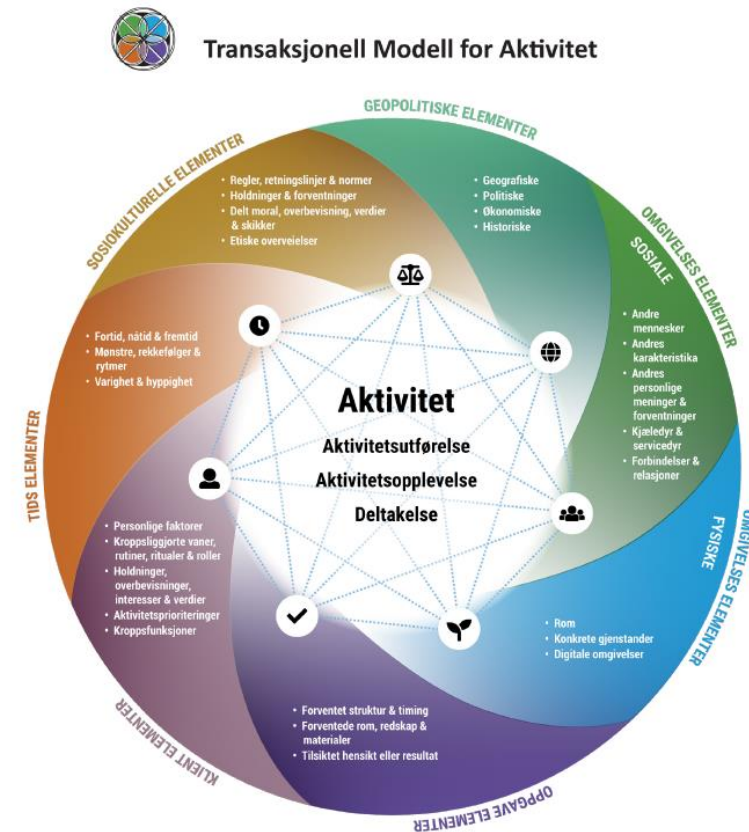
Transaksjonell Modell for Aktivitet

GEOPOLITISKE ELEMENTER
• Geografiske
• Politiske
• Økonomiske
• Historiske

SOSIOKULTURELLE ELEMENTER
• Regler, retningslinjer & normer
• Holdninger & forventninger
• Delt moral, overbevisning, verdier & skikker
• Etiske overveielser

OMGIVELSES ELEMENTER
SOSIALE
• Andre mennesker
• Andres karakteristika
• Andres personlige meninger & forventninger
• Kjæledyr & servicedyr
• Forbindelser & relasjoner

TIDS ELEMENTER
• Fortid, nåtid & fremtid
• Mønstre, rekkefølger & rytmer
• Varighet & hyppighet

Aktivitet
Aktivitetsutførelse
Aktivitetsopplevelse
Deltakelse

OMGIVELSES ELEMENTER
FYSISKE
• Rom
• Konkrete gjenstander
• Digitale omgivelser

KLIENT ELEMENTER
• Personlige faktorer
• Kroppsliggjorte vaner, rutiner, ritualer & roller
• Holdninger, overbevisninger, interesser & verdier
• Aktivitetsprioriteringer
• Kroppsfunksjoner

OPPGAVE ELEMENTER
• Forventet struktur & timing
• Forventede rom, redskap & materialer
• Tilsiktet hensikt eller resultat